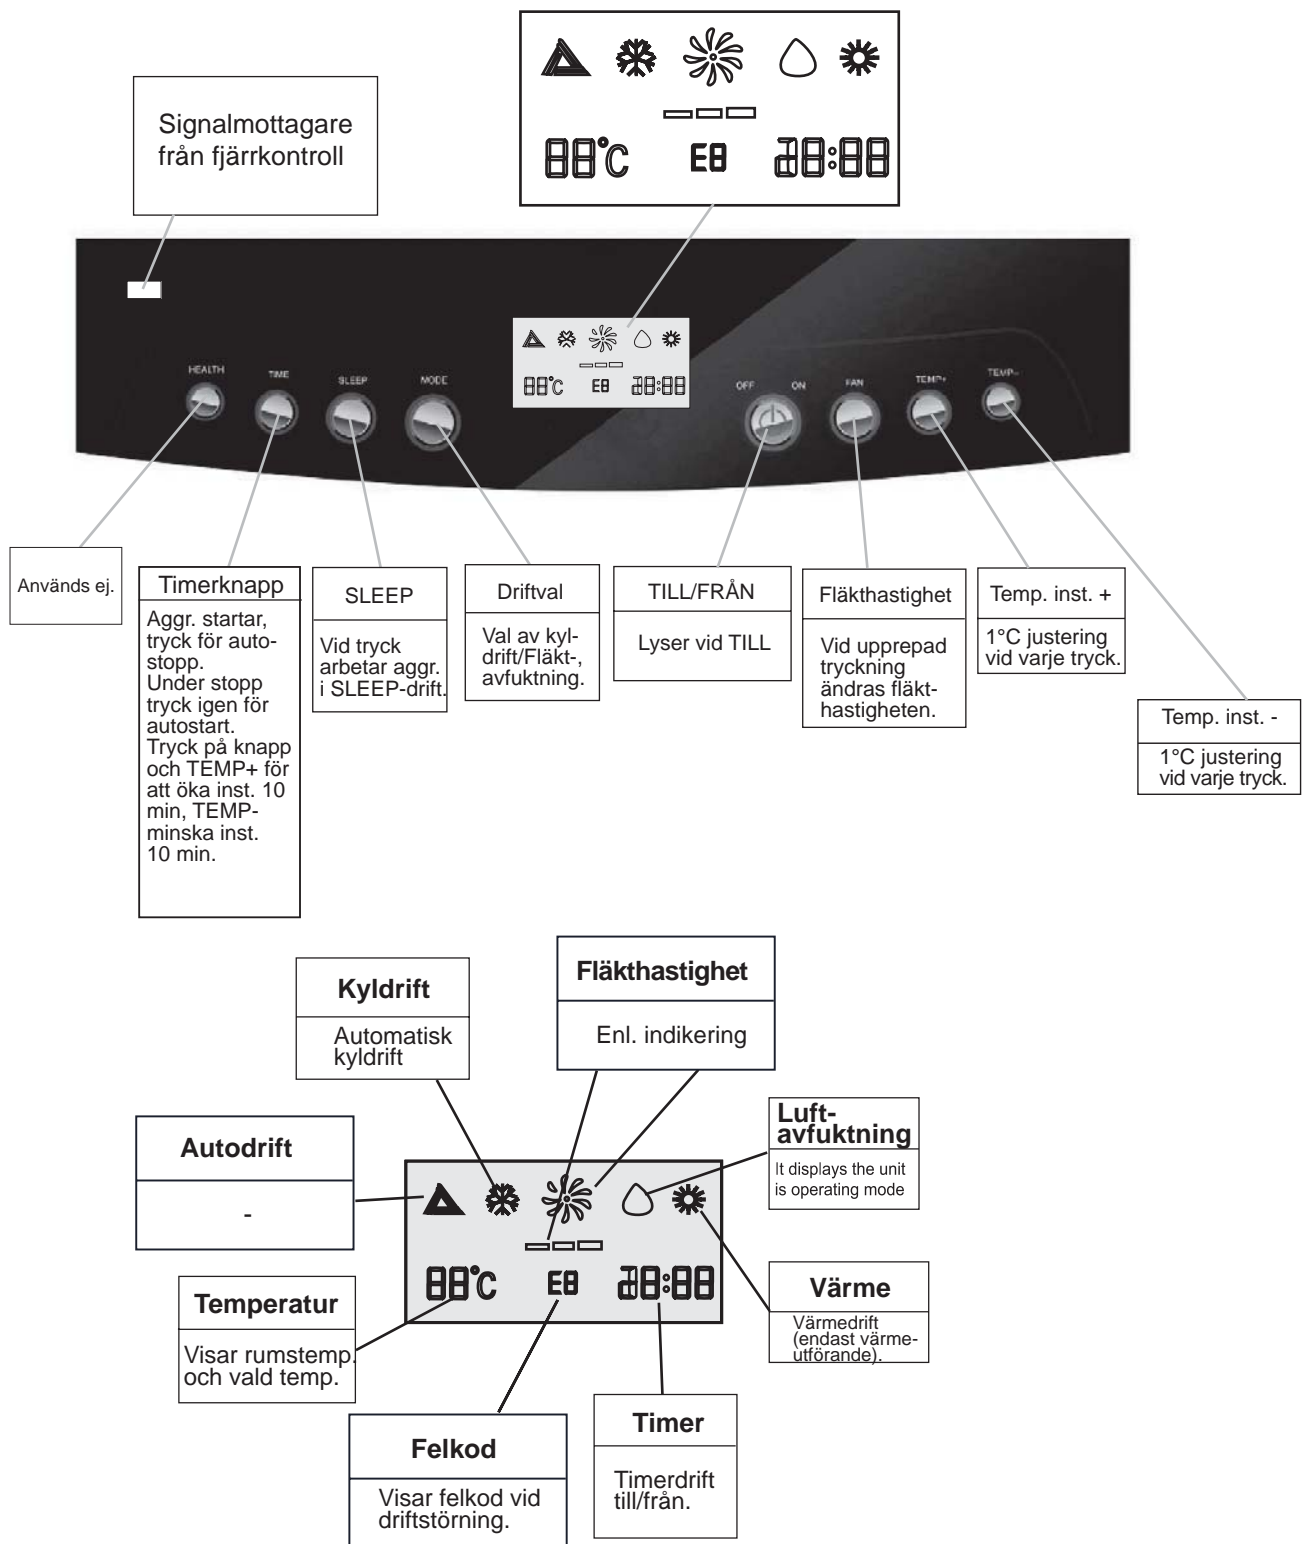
88°C E8 88:88

Signalmottagare från fjärrkontroll

88°C E8 88:88

HEALTH TIME SLEEP MODE

OFF ON FAN TEMP+ TEMP-

Används ej.

Timerknapp

Aggr. startar, tryck för autostopp. Under stopp tryck igen för autostart. Tryck på knapp och TEMP+ för att öka inst. 10 min, TEMP- minska inst. 10 min.

SLEEP

Vid tryck arbetar aggr. i SLEEP-drift.

Driftval

Val av kyldrift/Fläkt-, avfuktning.

TILL/FRÅN

Lyser vid TILL

Fläkthastighet

Vid upprepad tryckning ändras fläkthastigheten.

Temp. inst. +

1°C justering vid varje tryck.

Temp. inst. -

1°C justering vid varje tryck.

Kyldrift

Automatisk kyldrift

Fläkthastighet

Enl. indikering

Luftavfuktning

It displays the unit is operating mode

Autodrift

-

88°C E8 88:88

Temperatur

Visar rumstemp. och vald temp.

Värme

Värmedrift (endast värmeutförande).

Timer

Timerdrift till/från.

Felkod

Visar felkod vid driftstörning.